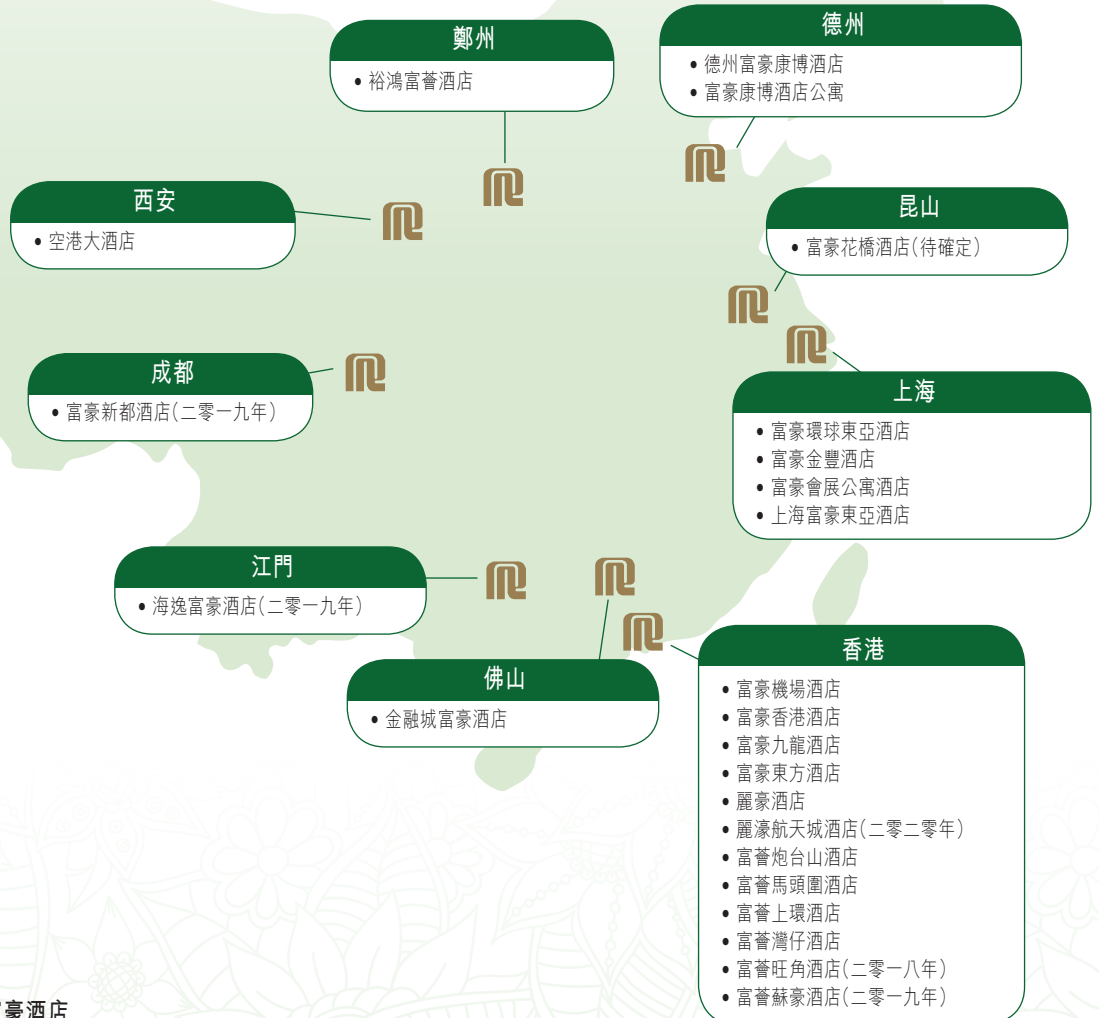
鄭州
• 裕鴻富薈酒店

德州
• 德州富豪康博酒店
• 富豪康博酒店公寓

西安
• 空港大酒店

昆山
• 富豪花橋酒店(待確定)

成都
• 富豪新都酒店(二零一九年)

上海
• 富豪環球東亞酒店
• 富豪金豐酒店
• 富豪會展公寓酒店
• 上海富豪東亞酒店

江門
• 海逸富豪酒店(二零一九年)

佛山
• 金融城富豪酒店

香港
• 富豪機場酒店
• 富豪香港酒店
• 富豪九龍酒店
• 富豪東方酒店
• 麗豪酒店
• 麗濠航天城酒店(二零二零年)
• 富薈炮台山酒店
• 富薈馬頭圍酒店
• 富薈上環酒店
• 富薈灣仔酒店
• 富薈旺角酒店(二零一八年)
• 富薈蘇豪酒店(二零一九年)

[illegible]豪酒店